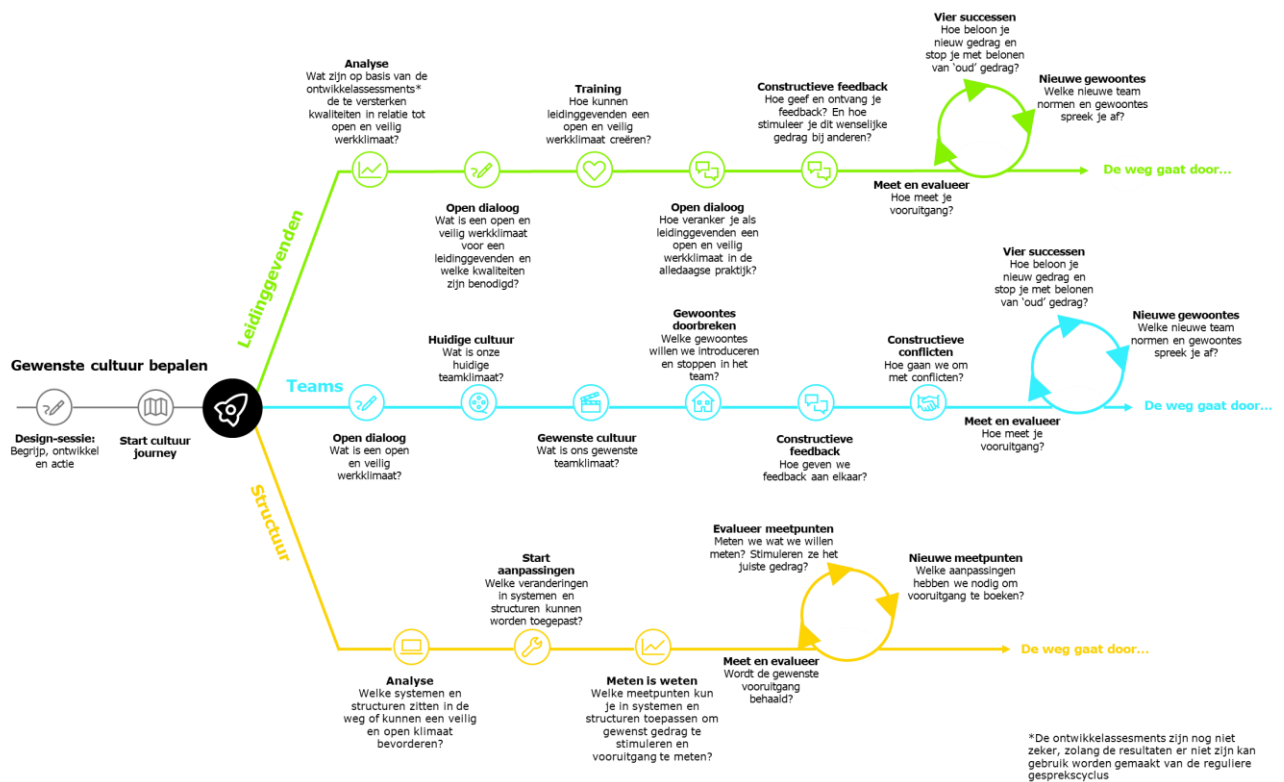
Gewenste cultuur bepalen

Design-sessie: Begrijp, ontwikkel en actie

Start cultuur journey

Leidinggevenden

Analyse
Wat zijn op basis van de ontwikkelassessments* de te versterken kwaliteiten in relatie tot open en veilig werkklimaat?

Open dialoog
Wat is een open en veilig werkklimaat voor een leidinggevenden en welke kwaliteiten zijn benodigd?

Training
Hoe kunnen leidinggevenden een open en veilig werkklimaat creëren?

Open dialoog
Hoe veranker je als leidinggevenden een open en veilig werkklimaat in de alledaagse praktijk?

Constructieve feedback
Hoe geef en ontvang je feedback? En hoe stimuleer je dit wenselijke gedrag bij anderen?

Vier successen
Hoe beloon je nieuw gedrag en stop je met belonen van 'oud' gedrag?

Nieuwe gewoontes
Welke nieuwe team normen en gewoontes spreek je af?

Meet en evalueer
Hoe meet je vooruitgang?

De weg gaat door...

Teams

Open dialoog
Wat is een open en veilig werkklimaat?

Huidige cultuur
Wat is onze huidige teamklimaat?

Gewenste cultuur
Wat is ons gewenste teamklimaat?

Gewoontes doorbreken
Welke gewoontes willen we introduceren en stoppen in het team?

Constructieve feedback
Hoe geven we feedback aan elkaar?

Constructieve conflicten
Hoe gaan we om met conflicten?

Vier successen
Hoe beloon je nieuw gedrag en stop je met belonen van 'oud' gedrag?

Nieuwe gewoontes
Welke nieuwe team normen en gewoontes spreek je af?

Meet en evalueer
Hoe meet je vooruitgang?

De weg gaat door...

Structuur

Analyse
Welke systemen en structuren zitten in de weg of kunnen een veilig en open klimaat bevorderen?

Start aanpassingen
Welke veranderingen in systemen en structuren kunnen worden toegepast?

Meten is weten
Welke meetpunten kun je in systemen en structuren toepassen om gewenst gedrag te stimuleren en vooruitgang te meten?

Evalueer meetpunten
Meten we wat we willen meten? Stimuleren ze het juiste gedrag?

Nieuwe meetpunten
Welke aanpassingen hebben we nodig om vooruitgang te boeken?

Meet en evalueer
Wordt de gewenste vooruitgang behaald?

De weg gaat door...

*De ontwikkelassesments zijn nog niet zeker, zolang de resultaten er niet zijn kan gebruik worden gemaakt van de reguliere gesprekscyclus